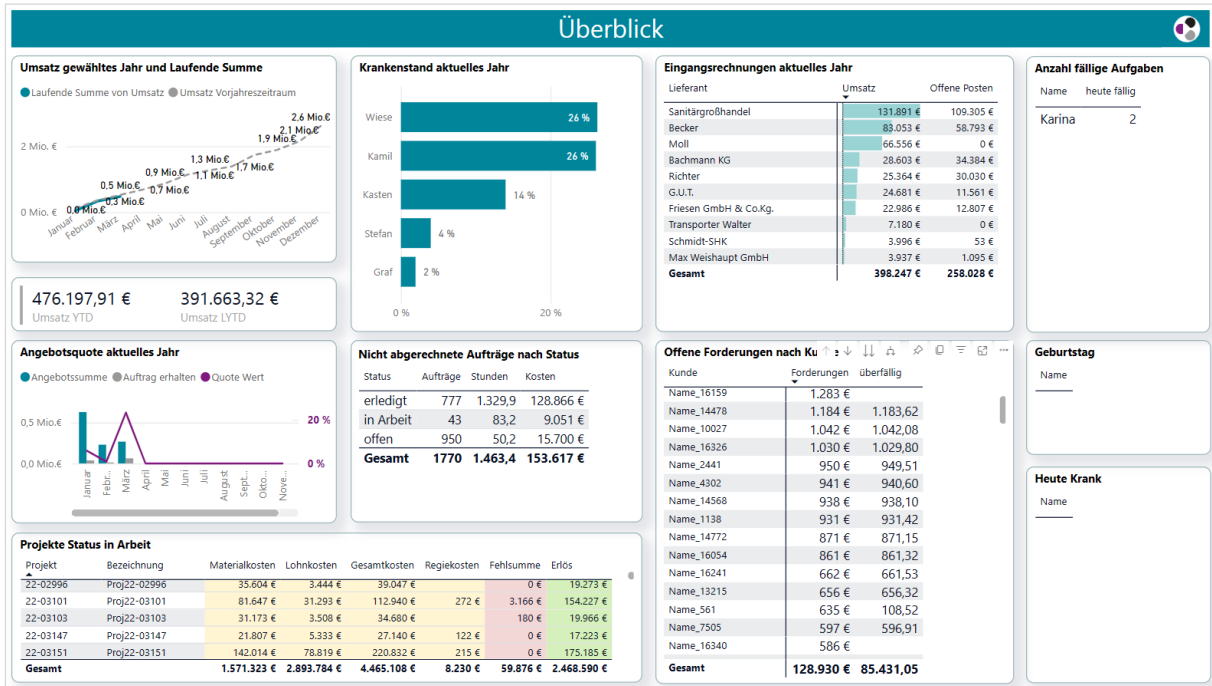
Überblick

Umsatz gewähltes Jahr und Laufende Summe
● Laufende Summe von Umsatz ● Umsatz Vorjahreszeitraum

2 Mio. €
0 Mio. €
0,0 Mio.€ 0,0 Mio.€ 0,5 Mio.€ 0,3 Mio.€ 0,9 Mio.€ 0,7 Mio.€ 1,3 Mio.€ 1,1 Mio.€ 1,7 Mio.€ 1,9 Mio.€ 2,1 Mio.€ 2,6 Mio.€
Januar Februar März April Mai Juni Juli August September Oktober November Dezember

476.197,91 €
Umsatz YTD
391.663,32 €
Umsatz LYTD

Krankenstand aktuelles Jahr
Wiese 26 %
Kamil 26 %
Kasten 14 %
Stefan 4 %
Graf 2 %
0 % 20 %

Eingangsrechnungen aktuelles Jahr

| Lieferant | Umsatz | Offene Posten |
|---|---|---|
| Sanitärgroßhandel | 131.891 € | 109.305 € |
| Becker | 83.053 € | 58.793 € |
| Moll | 66.556 € | 0 € |
| Bachmann KG | 28.603 € | 34.384 € |
| Richter | 25.364 € | 30.030 € |
| G.U.T. | 24.681 € | 11.561 € |
| Friesen GmbH & Co.Kg. | 22.986 € | 12.807 € |
| Transporter Walter | 7.180 € | 0 € |
| Schmidt-SHK | 3.996 € | 53 € |
| Max Weishaupt GmbH | 3.937 € | 1.095 € |
| Gesamt | 398.247 € | 258.028 € |

Anzahl fällige Aufgaben
| Name | heute fällig |
|---|---|
| Karina | 2 |

Angebotsquote aktuelles Jahr
● Angebotssumme ● Auftrag erhalten ● Quote Wert
0,5 Mio.€
0,0 Mio.€
20 %
0 %
Januar Febr... März April Mai Juni Juli August Sept... Okto... Nove...

Nicht abgerechnete Aufträge nach Status

| Status | Aufträge | Stunden | Kosten |
|---|---|---|---|
| erledigt | 777 | 1.329,9 | 128.866 € |
| in Arbeit | 43 | 83,2 | 9.051 € |
| offen | 950 | 50,2 | 15.700 € |
| Gesamt | 1770 | 1.463,4 | 153.617 € |

Offene Forderungen nach Ku

| Kunde | Forderungen | überfällig |
|---|---|---|
| Name_16159 | 1.283 € | |
| Name_14478 | 1.184 € | 1.183,62 |
| Name_10027 | 1.042 € | 1.042,08 |
| Name_16326 | 1.030 € | 1.029,80 |
| Name_2441 | 950 € | 949,51 |
| Name_4302 | 941 € | 940,60 |
| Name_14568 | 938 € | 938,10 |
| Name_1138 | 931 € | 931,42 |
| Name_14772 | 871 € | 871,15 |
| Name_16054 | 861 € | 861,32 |
| Name_16241 | 662 € | 661,53 |
| Name_13215 | 656 € | 656,32 |
| Name_561 | 635 € | 108,52 |
| Name_7505 | 597 € | 596,91 |
| Name_16340 | 586 € | |
| Gesamt | 128.930 € | 85.431,05 |

Geburtstag
Name

Heute Krank
Name

Projekte Status in Arbeit

| Projekt | Bezeichnung | Materialkosten | Lohnkosten | Gesamtkosten | Regiekosten | Fehlsumme | Erlös |
|---|---|---|---|---|---|---|---|
| 22-02996 | Proj22-02996 | 35.604 € | 3.444 € | 39.047 € | | 0 € | 19.273 € |
| 22-03101 | Proj22-03101 | 81.647 € | 31.293 € | 112.940 € | 272 € | 3.166 € | 154.227 € |
| 22-03103 | Proj22-03103 | 31.173 € | 3.508 € | 34.680 € | | 180 € | 19.966 € |
| 22-03147 | Proj22-03147 | 21.807 € | 5.333 € | 27.140 € | 122 € | 0 € | 17.223 € |
| 22-03151 | Proj22-03151 | 142.014 € | 78.819 € | 220.832 € | 215 € | 0 € | 175.185 € |
| Gesamt | | 1.571.323 € | 2.893.784 € | 4.465.108 € | 8.230 € | 59.876 € | 2.468.590 € |